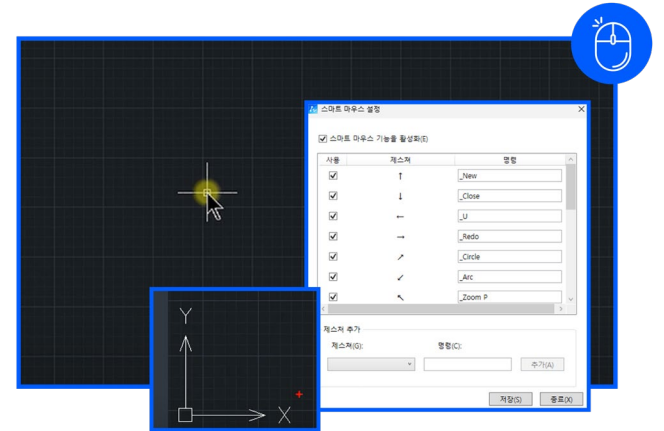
스마트 마우스 설정

스마트 마우스 기능을 활성화(E)

| 사용 | 제스쳐 | 명령 |
|---|---|---|
| ☑ | ↑ | _New |
| ☑ | ↓ | _Close |
| ☑ | ← | _U |
| ☑ | → | _Redo |
| ☑ | ↗ | _Circle |
| ☑ | ↙ | _Arc |
| ☑ | ↖ | _Zoom P |

제스처 추가

제스쳐(G):

명령(C):

추가(A)

저장(S)

종료(X)

Y

X